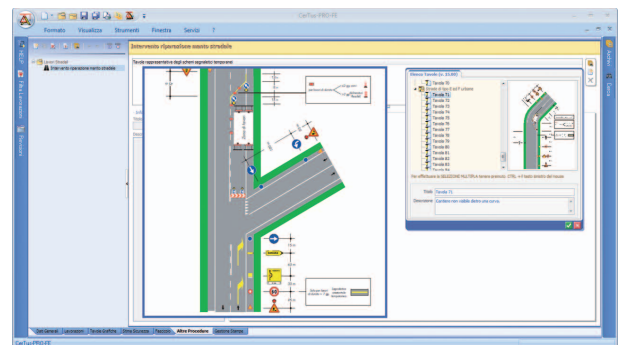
CerTus PRO-FE

Formato Visualizza Strumenti Finestra Servizi ?

Lavori Stradali
Intervento riparazione manto stradale

Intervento riparazione manto stradale

Tavole rappresentative degli schemi segnaletici temporanei

Elenco Tavole [n. 23.00]

Tavola 70
Strade di tipo E ed F urbane
Tavola 71
Tavola 72
Tavola 73
Tavola 74
Tavola 75
Tavola 76
Tavola 77
Tavola 78
Tavola 79
Tavola 80
Tavola 81
Tavola 82
Tavola 83

Titolo Tavola 71
Descrizione Cantiere non visibile dietro una curva.

Dati Generali Lavorazioni Tavole Grafiche Rima Sicurezza Fascicolo Altre Procedure Gestione Elenchi

CerTus PRO-FE